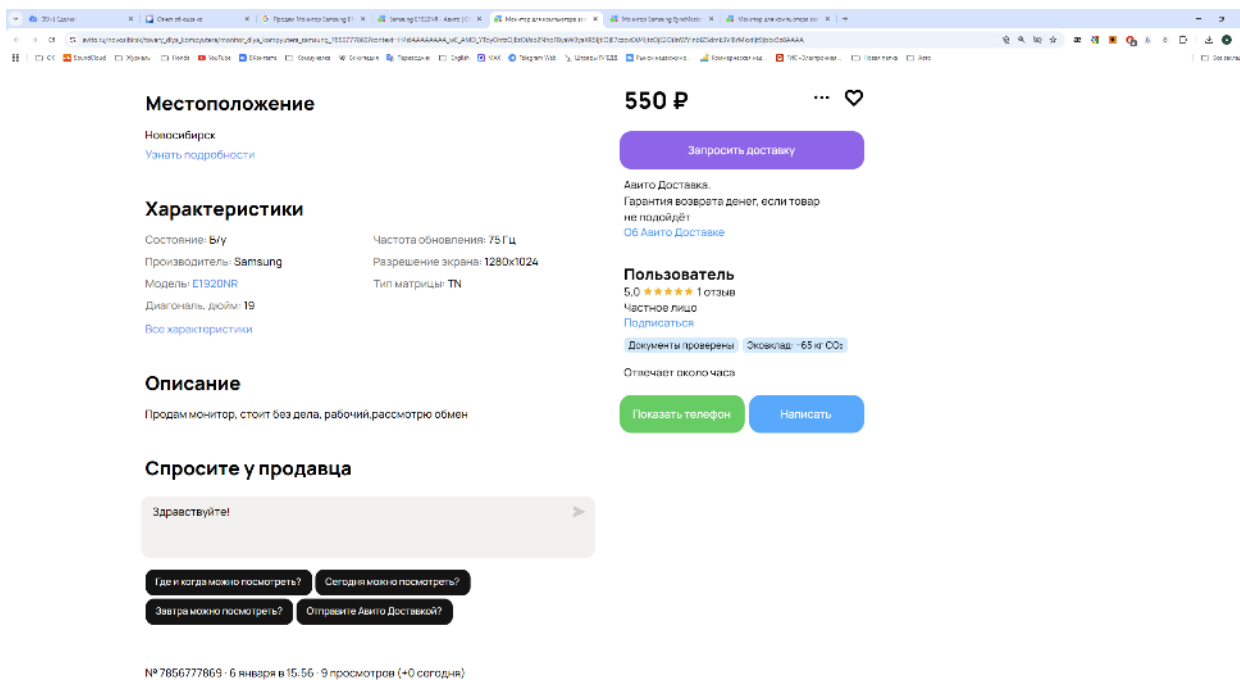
Местоположение

Новосибирск
Узнать подробности

Характеристики

Состояние: Б/у
Производитель: Samsung
Модель: E1920NR
Диагональ, дюйм: 19
Частота обновления: 75 Гц
Разрешение экрана: 1280x1024
Тип матрицы: TN
Все характеристики

Описание

Продам монитор, стоит без дела, рабочий,рассмотрю обмен

Спросите у продавца

Здравствуйте!

Где и когда можно посмотреть?
Сегодня можно посмотреть?
Завтра можно посмотреть?
Отправите Авито Доставкой?

№ 7856777869 · 6 января в 15:56 · 9 просмотров (+0 сегодня)

550 ₽

Запросить доставку

Авито Доставка.
Гарантия возврата денег, если товар не подойдёт
Об Авито Доставке

Пользователь
5,0 ★★★★★ 1 отзыв
Частное лицо
Подписаться
Документы проверены
Экоклад: ~65 кг $CO_2$
Отвечает около часа

Показать телефон
Написать